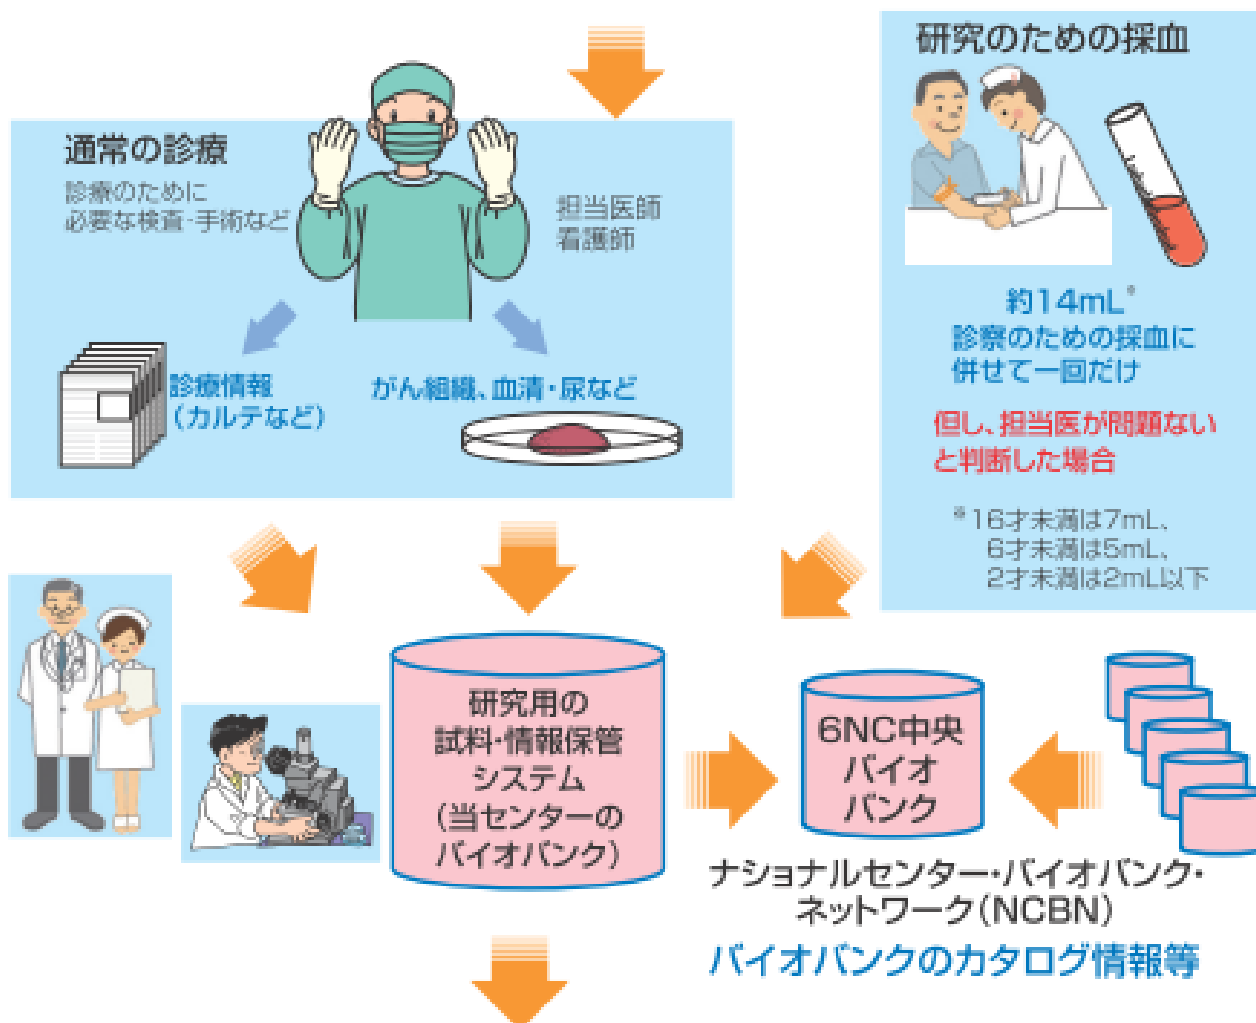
通常の診療

診療のために必要な検査･手術など

担当医師
看護師

診療情報
（カルテなど）

がん組織、血清･尿など

研究のための採血

約14mL*
診察のための採血に併せて一回だけ

但し、担当医が問題ないと判断した場合

*16才未満は7mL、
6才未満は5mL、
2才未満は2mL以下

研究用の
試料･情報保管
システム
（当センターの
バイオバンク）

6NC中央
バイオ
バンク

ナショナルセンター･バイオバンク･
ネットワーク（NCBN）

バイオバンクのカタログ情報等